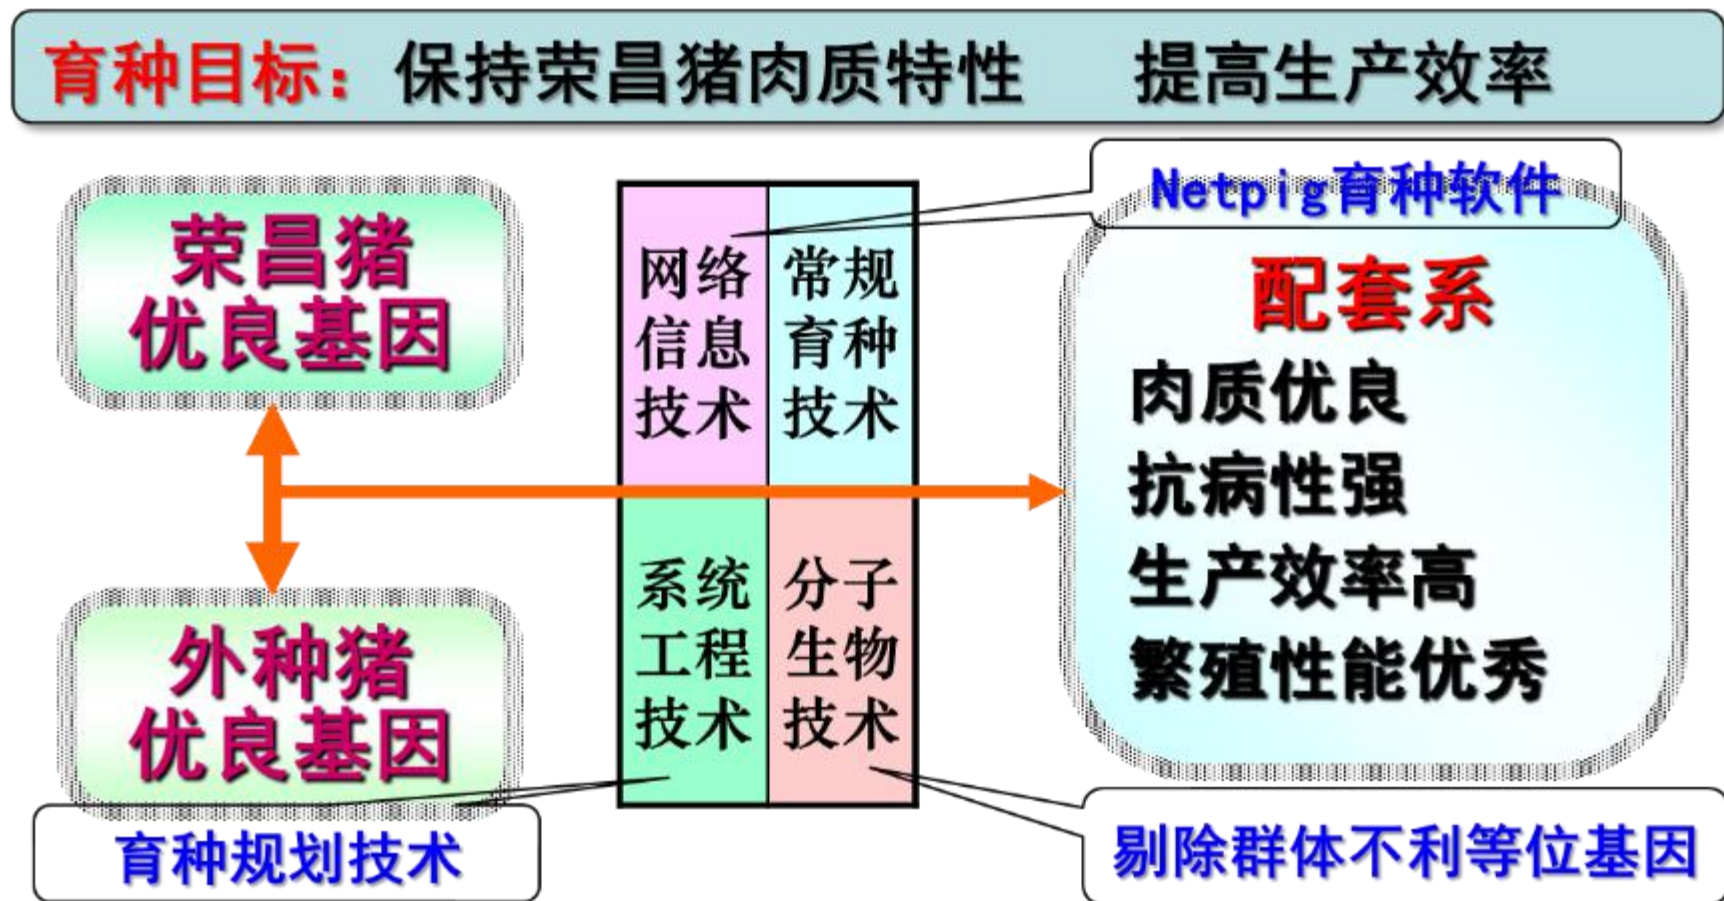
育种目标：保持荣昌猪肉质特性　提高生产效率

Netpig育种软件

荣昌猪
优良基因

| 网络信息技术 | 常规育种技术 |
|---|---|
| 系统工程技术 | 分子生物技术 |

配套系
肉质优良
抗病性强
生产效率高
繁殖性能优秀

外种猪
优良基因

育种规划技术

剔除群体不利等位基因